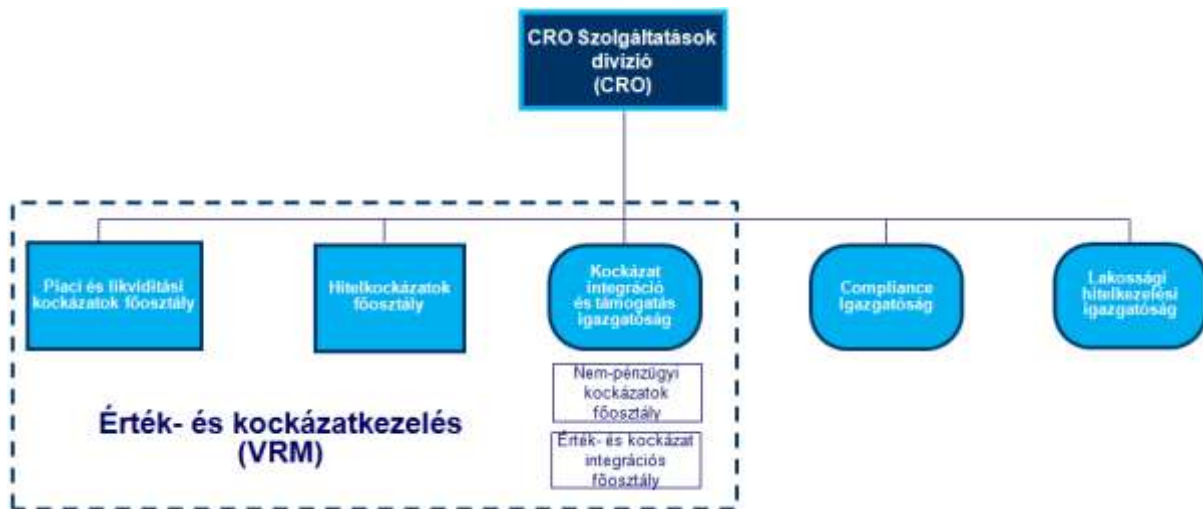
CRO Szolgáltatások divízió (CRO)

Piaci és likviditási kockázatok főosztály

Hitelkockázatok főosztály

Kockázat integráció és támogatás igazgatóság

Compliance Igazgatóság

Lakossági hitelkezelési igazgatóság

Nem-pénzügyi kockázatok főosztály

Érték- és kockázat integrációs főosztály

Érték- és kockázatkezelés (VRM)